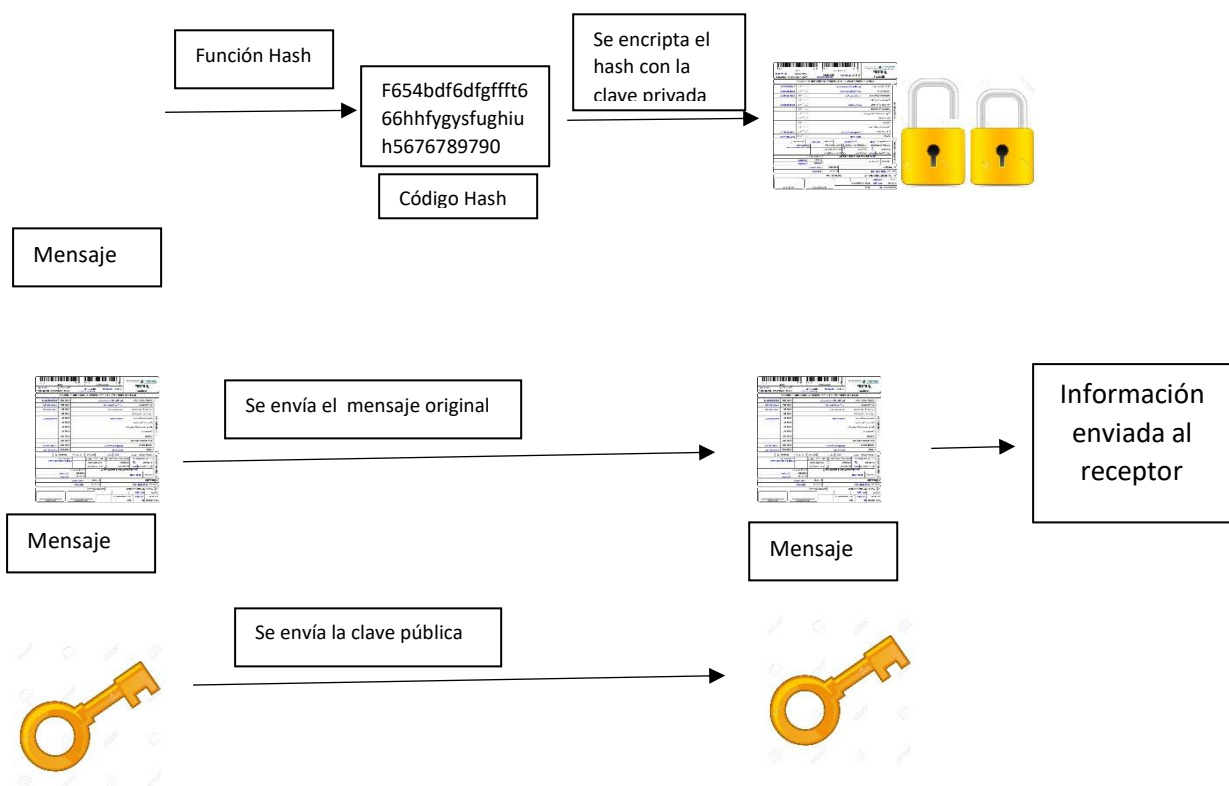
Función Hash

F654bdf6dfgffft666hhfygysfughiuh5676789790

Código Hash

Se encripta el hash con la clave privada

Mensaje

Se envía el mensaje original

Información enviada al receptor

Mensaje

Mensaje

Se envía la clave pública